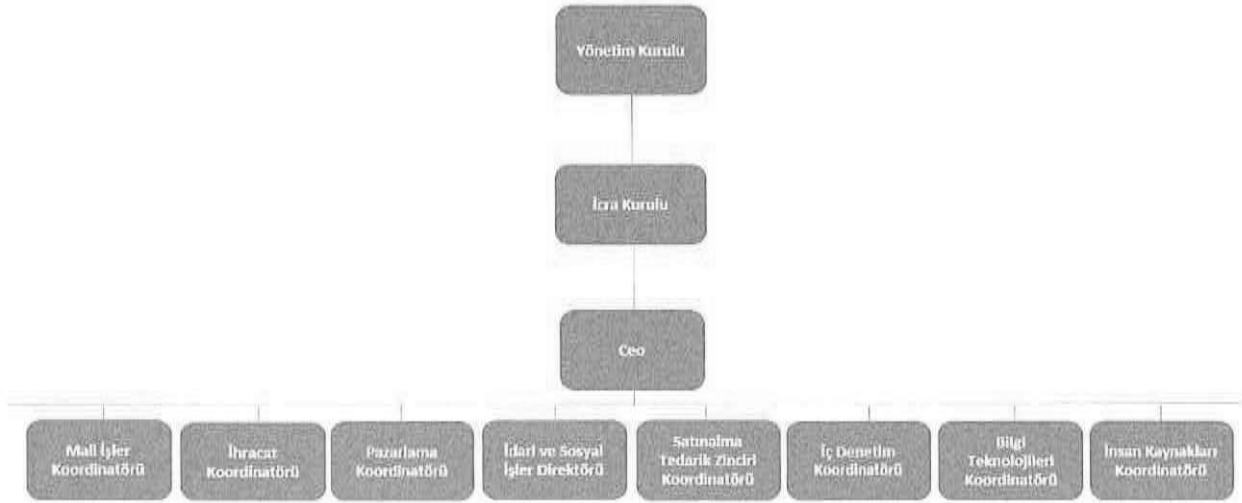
Yönetim Kurulu

İcra Kurulu

Ceo

Mali İşler Koordinatörü

İhracat Koordinatörü

Pazarlama Koordinatörü

İdari ve Sosyal İşler Direktörü

Satınalma Tedarik Zinciri Koordinatörü

İç Denetim Koordinatörü

Bilgi Teknolojileri Koordinatörü

İnsan Kaynakları Koordinatörü